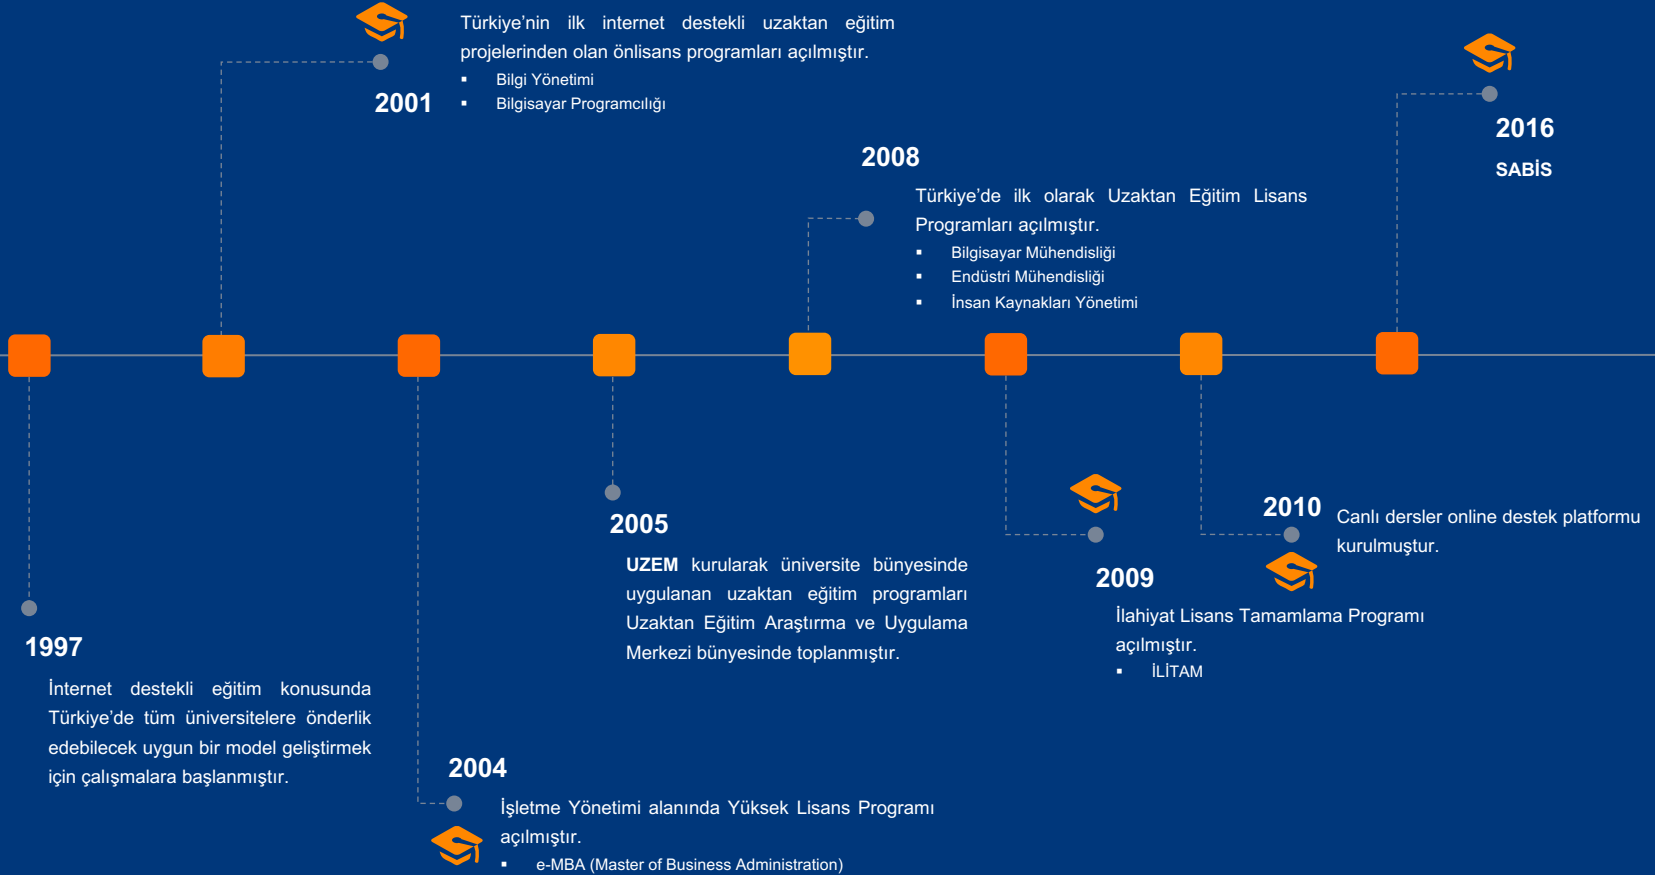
2001

Türkiye'nin ilk internet destekli uzaktan eğitim projelerinden olan önlisans programları açılmıştır.

- Bilgi Yönetimi
- Bilgisayar Programcılığı

2016

SABİS

2008

Türkiye'de ilk olarak Uzaktan Eğitim Lisans Programları açılmıştır.

- Bilgisayar Mühendisliği
- Endüstri Mühendisliği
- İnsan Kaynakları Yönetimi

1997

İnternet destekli eğitim konusunda Türkiye'de tüm üniversitelere önderlik edebilecek uygun bir model geliştirmek için çalışmalara başlanmıştır.

2005

UZEM kurularak üniversite bünyesinde uygulanan uzaktan eğitim programları Uzaktan Eğitim Araştırma ve Uygulama Merkezi bünyesinde toplanmıştır.

2009

İlahiyat Lisans Tamamlama Programı açılmıştır.

- İLİTAM

2010

Canlı dersler online destek platformu kurulmuştur.

2004

İşletme Yönetimi alanında Yüksek Lisans Programı açılmıştır.

- e-MBA (Master of Business Administration)